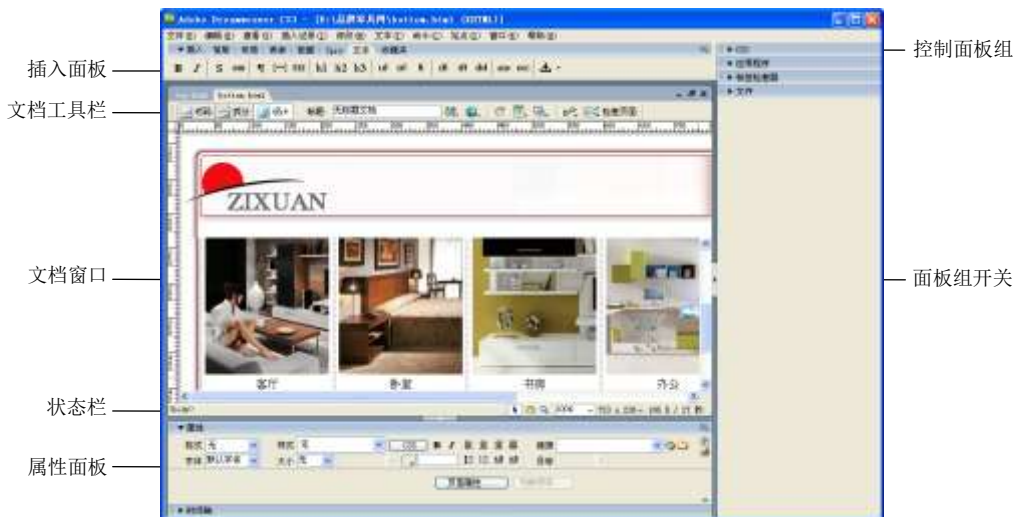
插入面板

文档工具栏

文档窗口

状态栏

属性面板

控制面板组

面板组开关

Adobe Dreamweaver CS3 - [E:\品牌家具网\bottom.html (XHTML)]

文件(F) 编辑(E) 查看(V) 插入记录(I) 修改(M) 文本(T) 命令(C) 站点(S) 窗口(W) 帮助(H)

▼插入 常用 布局 表单 数据 Spry 文本 收藏夹

代码 拆分 设计 标题: 无标题文档

ZIXUAN

客厅

卧室

书房

办公

▼属性

格式 无

字体 默认字体

样式 无

大小 无

链接

目标

页面属性

▶CSS

▶应用程序

▶标签检查器

▶文件

▶结果